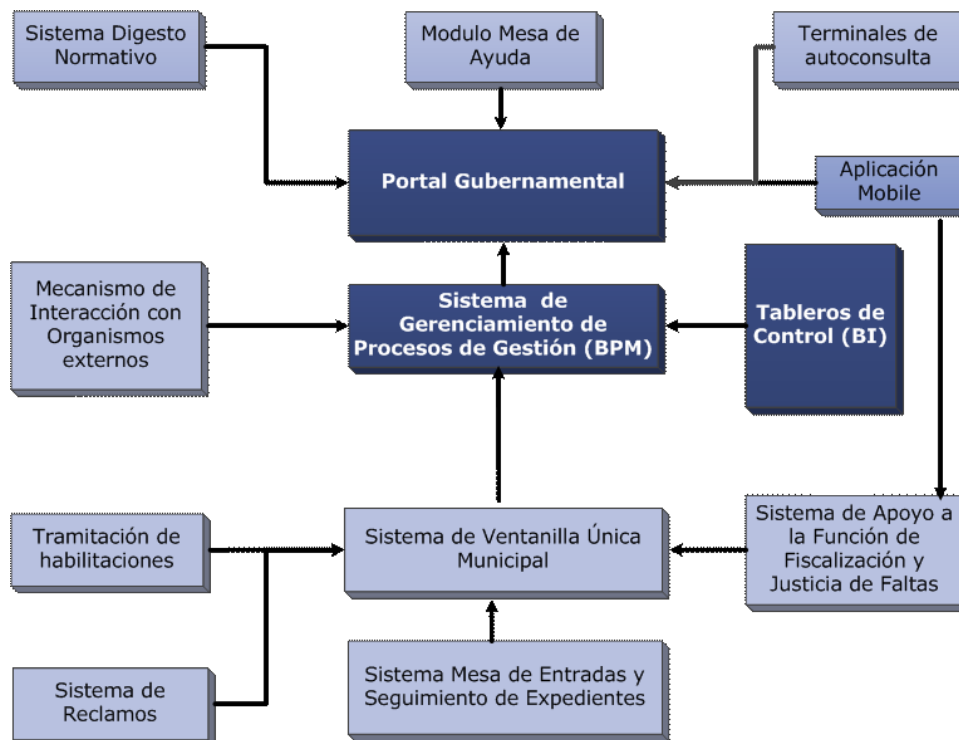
Sistema Digesto Normativo

Modulo Mesa de Ayuda

Terminales de autoconsulta

Portal Gubernamental

Aplicación Mobile

Mecanismo de Interacción con Organismos externos

Sistema de Gerenciamiento de Procesos de Gestión (BPM)

Tableros de Control (BI)

Tramitación de habilitaciones

Sistema de Ventanilla Única Municipal

Sistema de Apoyo a la Función de Fiscalización y Justicia de Faltas

Sistema Mesa de Entradas y Seguimiento de Expedientes

Sistema de Reclamos